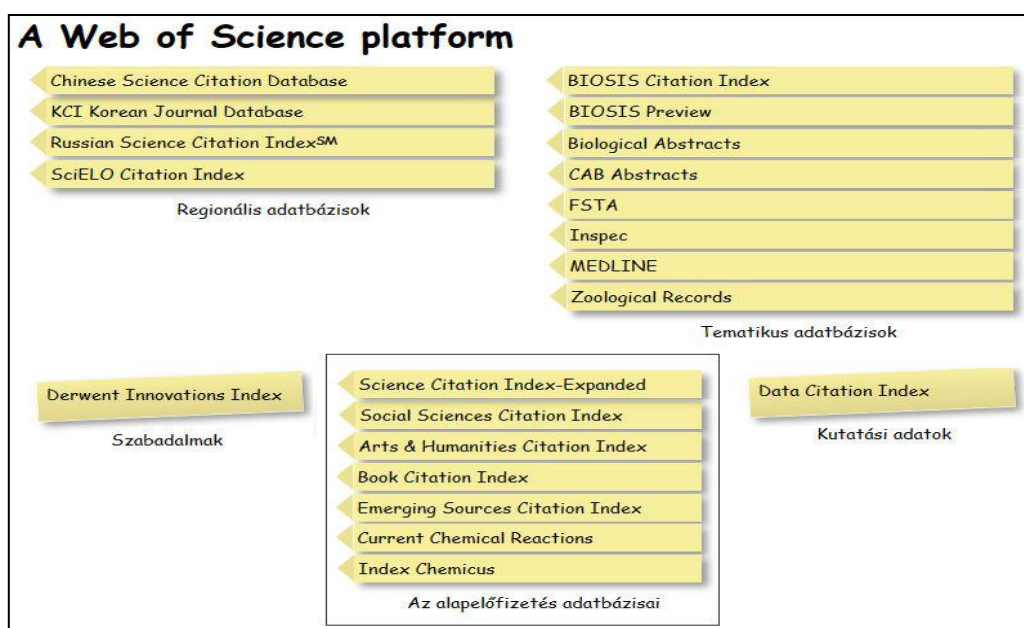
A Web of Science platform

Chinese Science Citation Database
KCI Korean Journal Database
Russian Science Citation Index$^{SM}$
SciELO Citation Index

Regionális adatbázisok

BIOSIS Citation Index
BIOSIS Preview
Biological Abstracts
CAB Abstracts
FSTA
Inspec
MEDLINE
Zoological Records

Tematikus adatbázisok

Derwent Innovations Index

Szabadalmak

Science Citation Index-Expanded
Social Sciences Citation Index
Arts & Humanities Citation Index
Book Citation Index
Emerging Sources Citation Index
Current Chemical Reactions
Index Chemicus

Az alapelőfizetés adatbázisai

Data Citation Index

Kutatási adatok